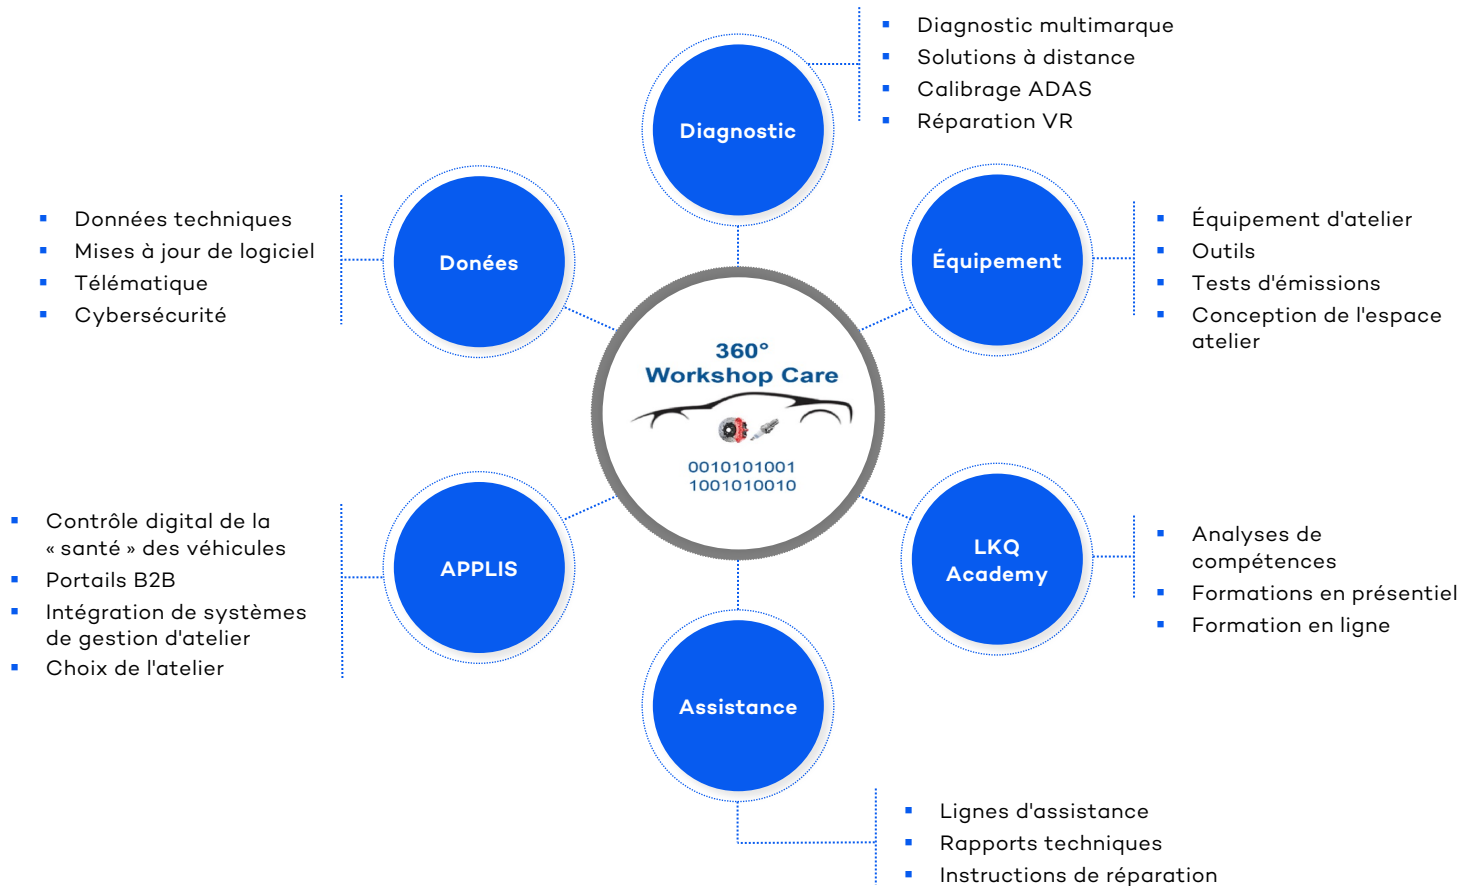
Diagnostic

- Diagnostic multimarque
- Solutions à distance
- Calibrage ADAS
- Réparation VR

Donées

- Données techniques
- Mises à jour de logiciel
- Télématique
- Cybersécurité

Équipement

- Équipement d'atelier
- Outils
- Tests d'émissions
- Conception de l'espace atelier

360°
Workshop Care
0010101001
1001010010

APPLIS

- Contrôle digital de la « santé » des véhicules
- Portails B2B
- Intégration de systèmes de gestion d'atelier
- Choix de l'atelier

LKQ Academy

- Analyses de compétences
- Formations en présentiel
- Formation en ligne

Assistance

- Lignes d'assistance
- Rapports techniques
- Instructions de réparation